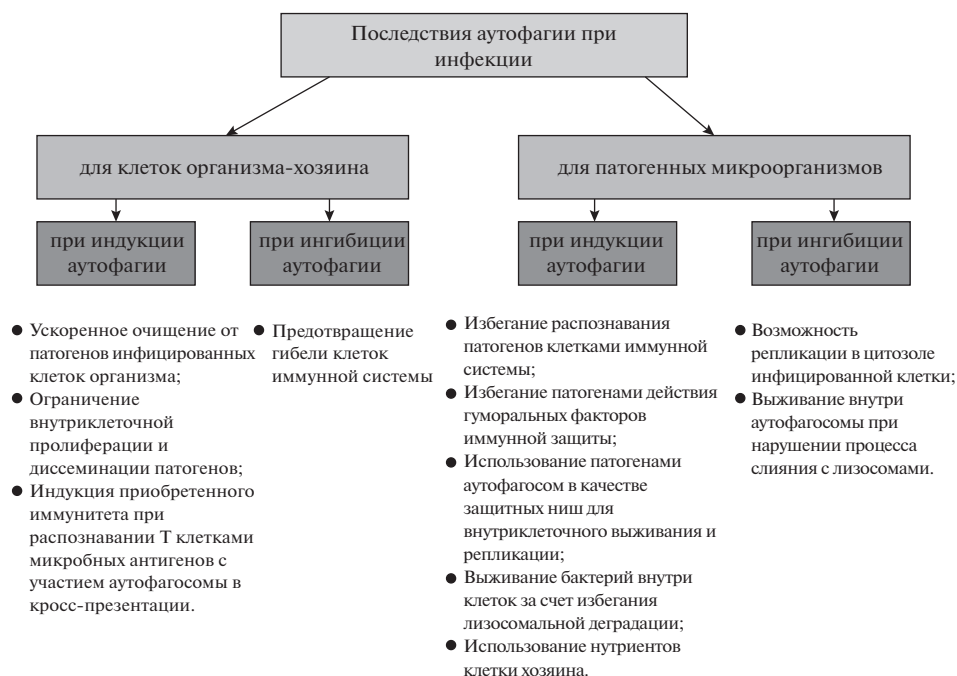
Последствия аутофагии при инфекции

для клеток организма-хозяина

для патогенных микроорганизмов

при индукции аутофагии

при ингибиции аутофагии

при индукции аутофагии

при ингибиции аутофагии

● Ускоренное очищение от патогенов инфицированных клеток организма;
● Ограничение внутриклеточной пролиферации и диссеминации патогенов;
● Индукция приобретенного иммунитета при распознавании Т клетками микробных антигенов с участием аутофагосомы в кросс-презентации.

● Предотвращение гибели клеток иммунной системы

● Избегание распознавания патогенов клетками иммунной системы;
● Избегание патогенами действия гуморальных факторов иммунной защиты;
● Использование патогенами аутофагосом в качестве защитных ниш для внутриклеточного выживания и репликации;
● Выживание бактерий внутри клеток за счет избегания лизосомальной деградации;
● Использование нутриентов клетки хозяина.

● Возможность репликации в цитозоле инфицированной клетки;
● Выживание внутри аутофагосомы при нарушении процесса слияния с лизосомами.